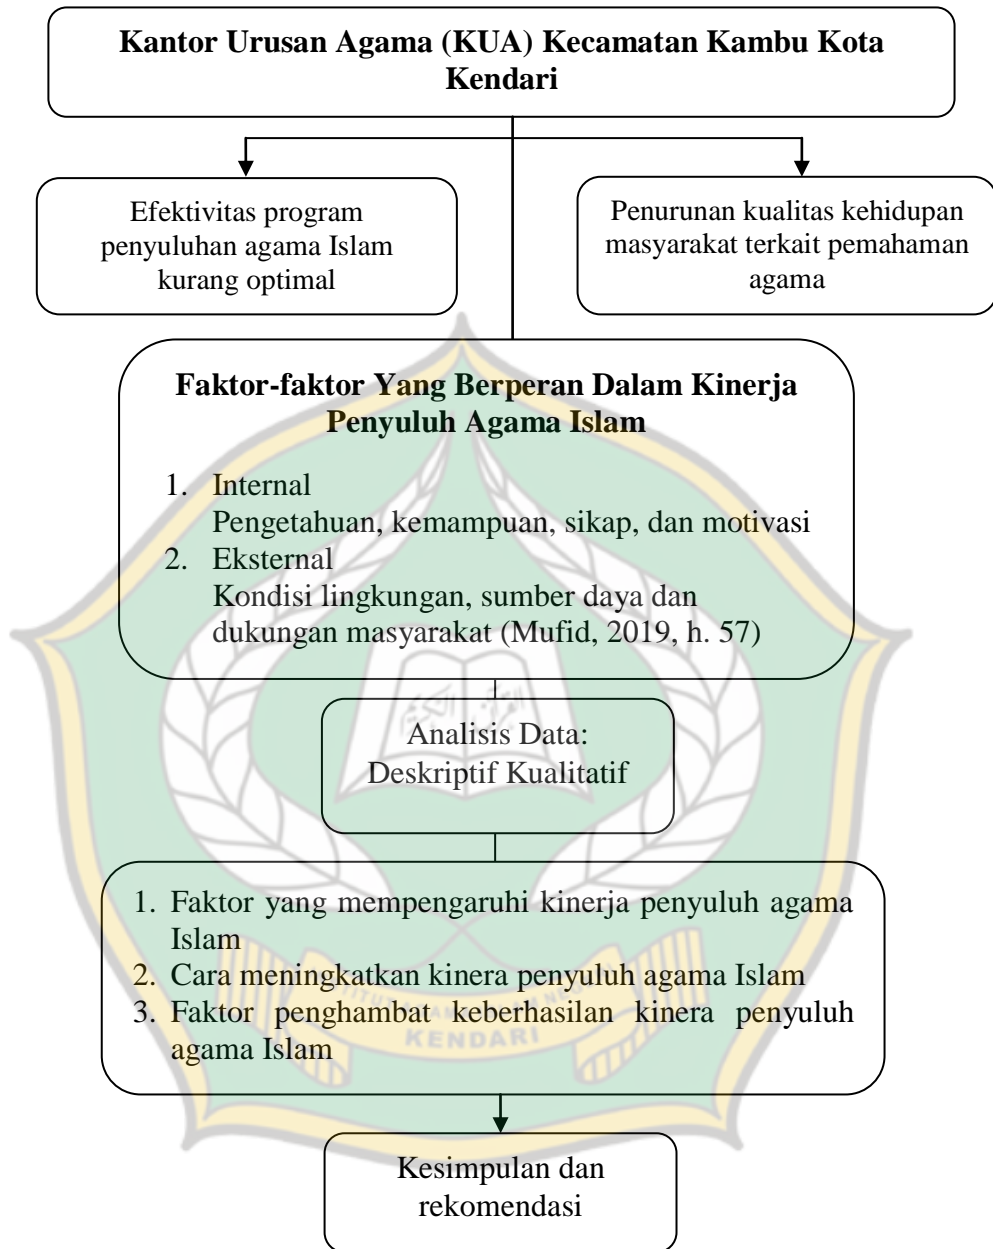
Kantor Urusan Agama (KUA) Kecamatan Kambu Kota Kendari

Efektivitas program penyuluhan agama Islam kurang optimal

Penurunan kualitas kehidupan masyarakat terkait pemahaman agama

Faktor-faktor Yang Berperan Dalam Kinerja Penyuluh Agama Islam

1. Internal
Pengetahuan, kemampuan, sikap, dan motivasi
2. Eksternal
Kondisi lingkungan, sumber daya dan dukungan masyarakat (Mufid, 2019, h. 57)

Analisis Data:
Deskriptif Kualitatif

1. Faktor yang mempengaruhi kinerja penyuluh agama Islam
2. Cara meningkatkan kinera penyuluh agama Islam
3. Faktor penghambat keberhasilan kinera penyuluh agama Islam

Kesimpulan dan rekomendasi

KENDARI